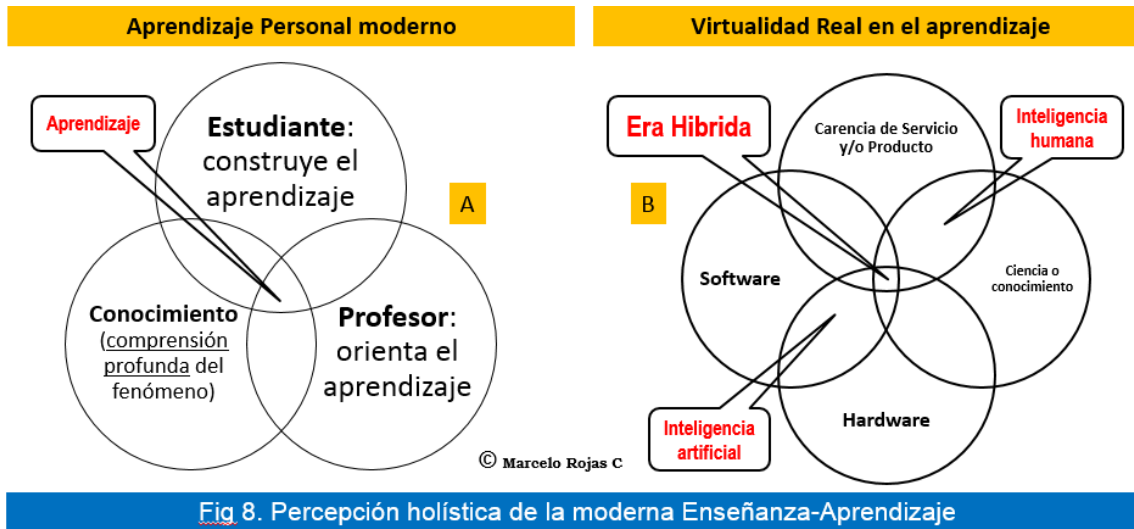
Aprendizaje Personal moderno

Aprendizaje

Estudiante: construye el aprendizaje

A

Conocimiento (comprensión profunda del fenómeno)

Profesor: orienta el aprendizaje

© Marcelo Rojas C

Virtualidad Real en el aprendizaje

Era Hibrida

Carencia de Servicio y/o Producto

Inteligencia humana

B

Software

Ciencia o conocimiento

Hardware

Inteligencia artificial

Fig 8. Percepción holística de la moderna Enseñanza-Aprendizaje